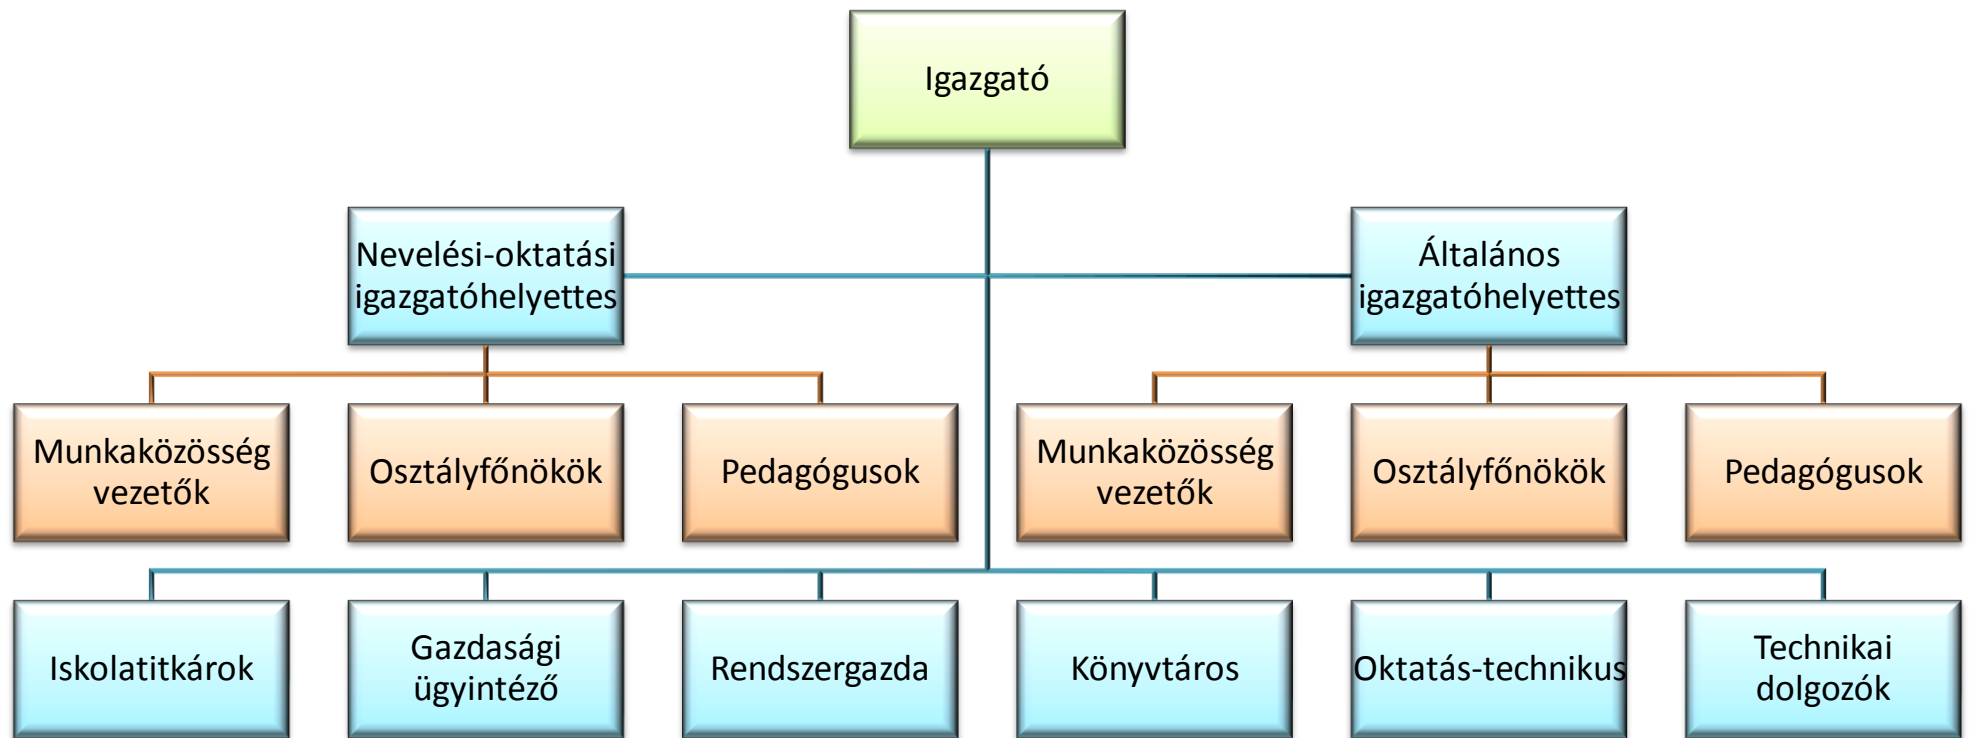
Igazgató

Nevelési-oktatási igazgatóhelyettes

Általános igazgatóhelyettes

Munkaközösség vezetők

Osztályfőnökök

Pedagógusok

Munkaközösség vezetők

Osztályfőnökök

Pedagógusok

Iskolatitkárok

Gazdasági ügyintéző

Rendszergazda

Könyvtáros

Oktatás-technikus

Technikai dolgozók